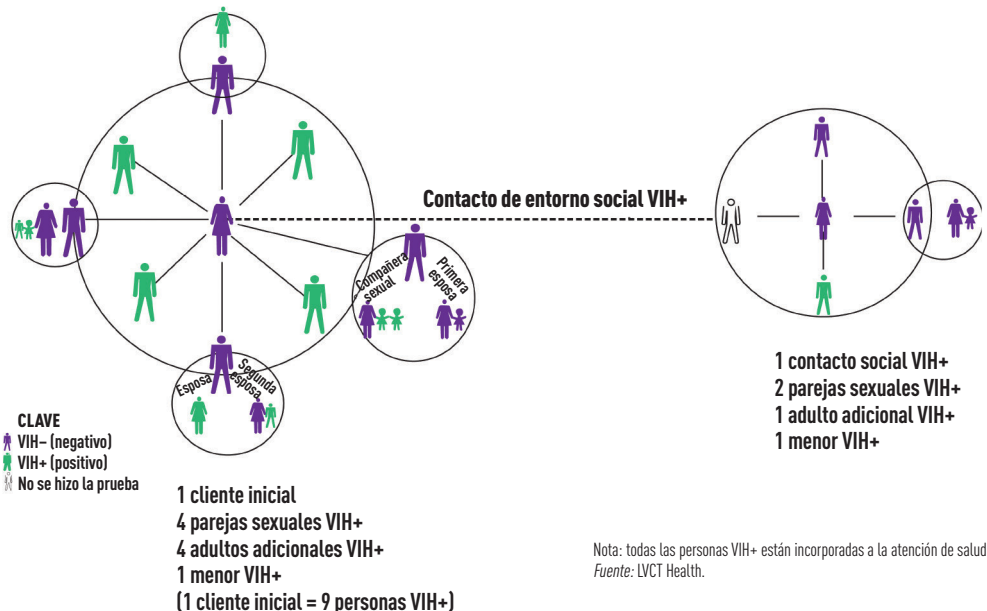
Contacto de entorno social VIH+

Compañera sexual
Primera esposa
Esposa
Segunda esposa

CLAVE
VIH– (negativo)
VIH+ (positivo)
No se hizo la prueba

1 cliente inicial
4 parejas sexuales VIH+
4 adultos adicionales VIH+
1 menor VIH+
(1 cliente inicial = 9 personas VIH+)

1 contacto social VIH+
2 parejas sexuales VIH+
1 adulto adicional VIH+
1 menor VIH+

Nota: todas las personas VIH+ están incorporadas a la atención de salud
Fuente: LVCT Health.